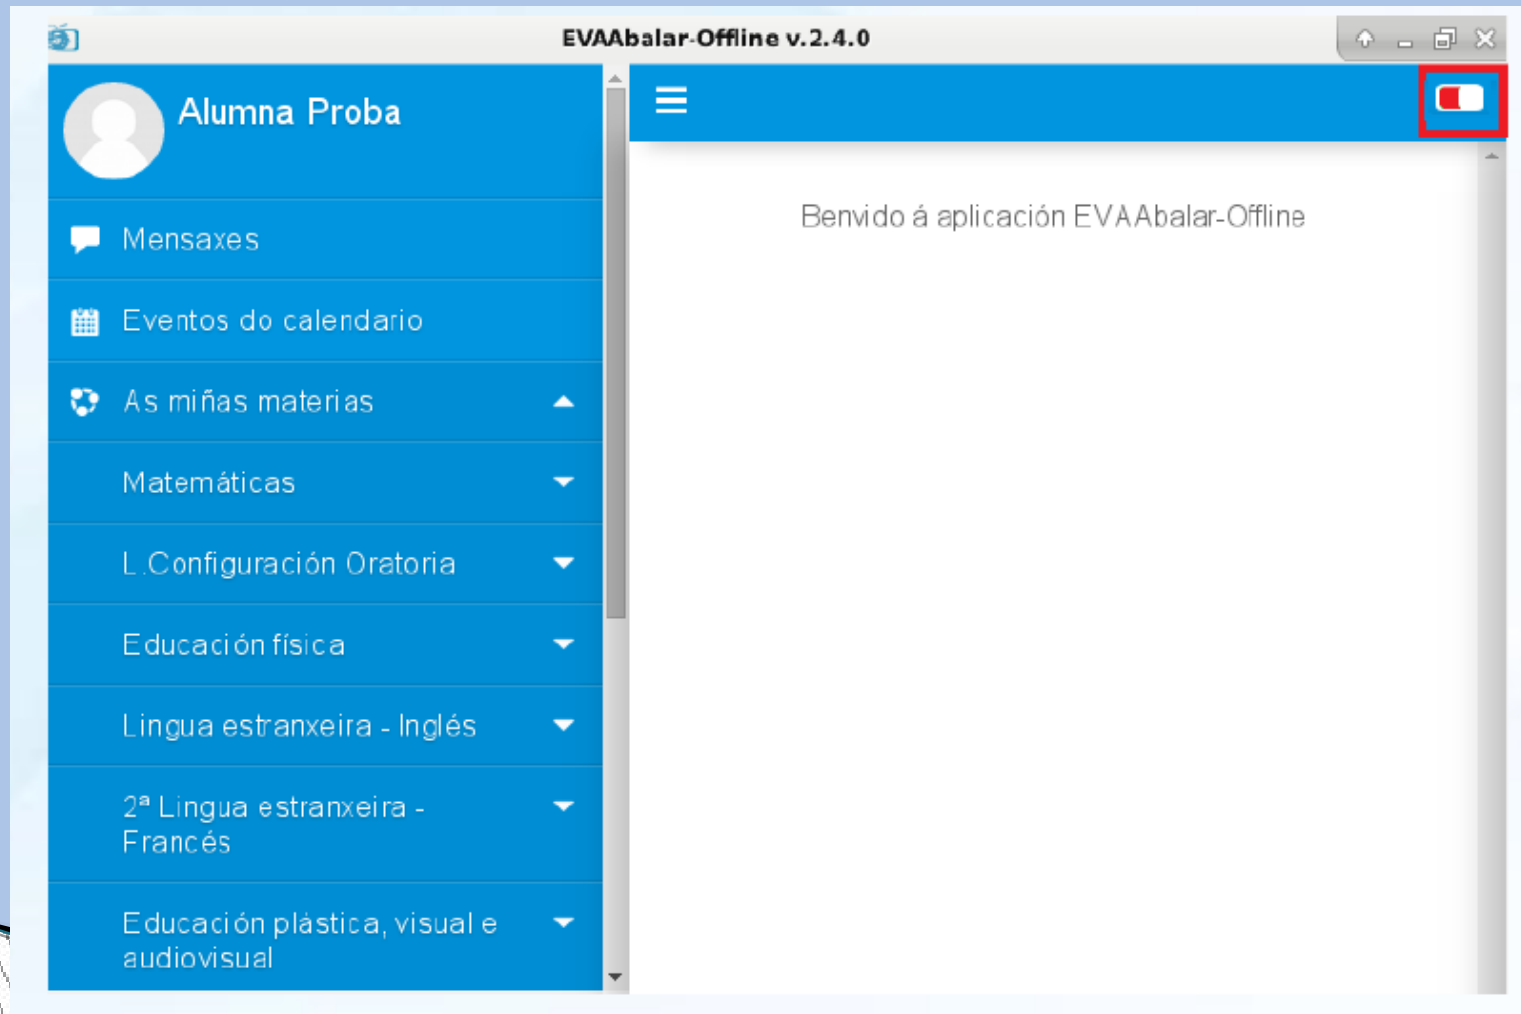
EVAAbalar-Offline v.2.4.0

Alumna Proba

Mensaxes

Eventos do calendario

As miñas materias

Matemáticas

L.Configuración Oratoria

Educación física

Lingua estranxeira - Inglés

2ª Lingua estranxeira - Francés

Educación plástica, visual e audiovisual

Benvido á aplicación EVAAbalar-Offline